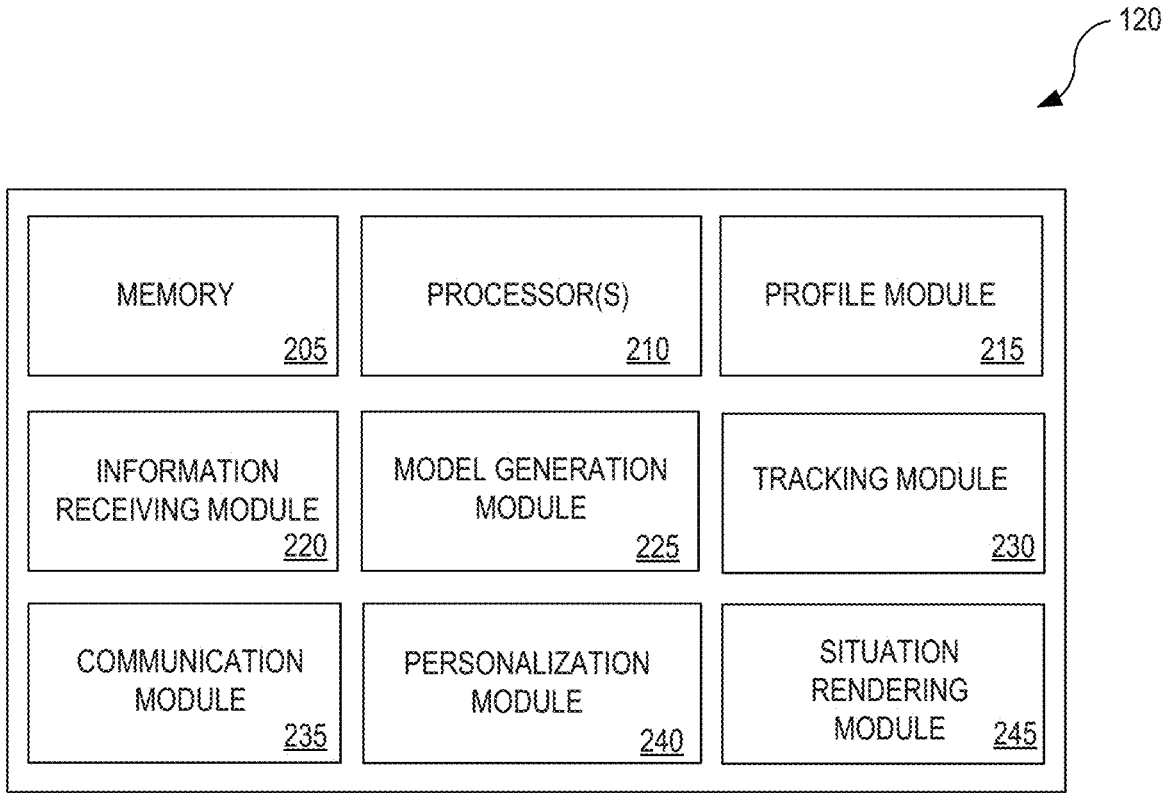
120

MEMORY
205

PROCESSOR(S)
210

PROFILE MODULE
215

INFORMATION RECEIVING MODULE
220

MODEL GENERATION MODULE
225

TRACKING MODULE
230

COMMUNICATION MODULE
235

PERSONALIZATION MODULE
240

SITUATION RENDERING MODULE
245